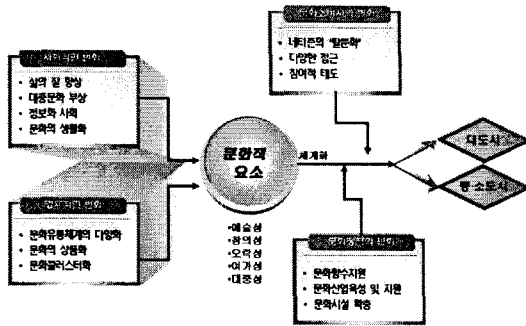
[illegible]
• 삶의 질 향상
• 대중문화 부상
• 정보화 시대
• 문화의 생활화

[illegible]
• 문화유통체계의 다양화
• 문화의 상품화
• 문화콘텐츠화

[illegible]
• 네티즌의 '탈문화'
• 다양한 접근
• 참여적 태도

문화적 요소

세계화

•예술성
•창의성
•오락성
•여가성
•대중성

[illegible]
• 문화향수지원
• 문화산업육성 및 지원
• 문화시설 확충

대도시
중 소도시